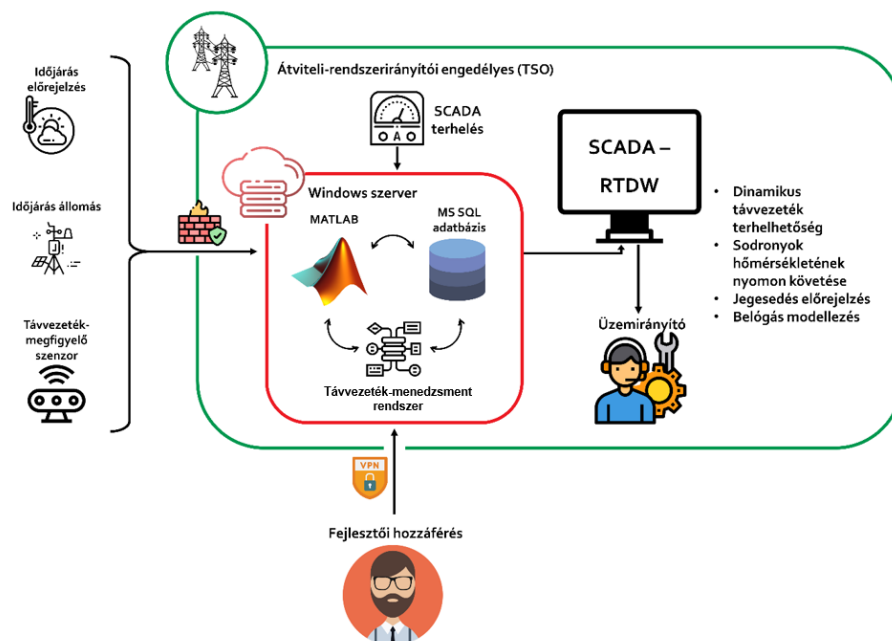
Időjárás előrejelzés

Időjárás állomás

Távvezeték-megfigyelő szenzor

Átviteli-rendszerirányítói engedélyes (TSO)

SCADA terhelés

Windows szerver

MATLAB

MS SQL adatbázis

Távvezeték-menedzsment rendszer

SCADA – RTDW

• Dinamikus távvezeték terhelhetőség
• Sodronyok hőmérsékletének nyomon követése
• Jegesedés előrejelzés
• Belógás modellezés

Üzemirányító

VPN

Fejlesztői hozzáférés